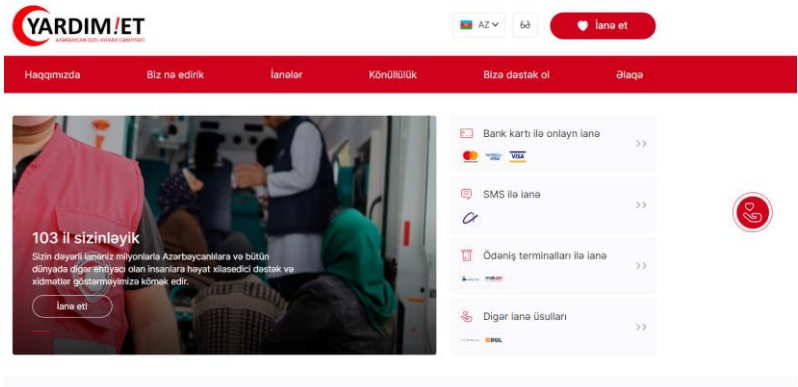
YARDIM!ET
AZƏRBAYCAN QIZIL AYPARA CƏMİYYƏTİ

AZ

İanə et

Haqqımızda
Biz nə edirik
İanələr
Könüllülük
Bizə dəstək ol
Əlaqə

103 il sizinləyik
Sizin dəyərli ianəniz milyonlarla Azərbaycanlılara və bütün dünyada digər ehtiyacı olan insanlara həyat xilasedici dəstək və xidmətlər göstərməyimizə kömək edir.

İanə et!

Bank kartı ilə onlayn ianə
VISA

SMS ilə ianə

Ödəniş terminalları ilə ianə
million

Digər ianə üsulları
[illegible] EPUL